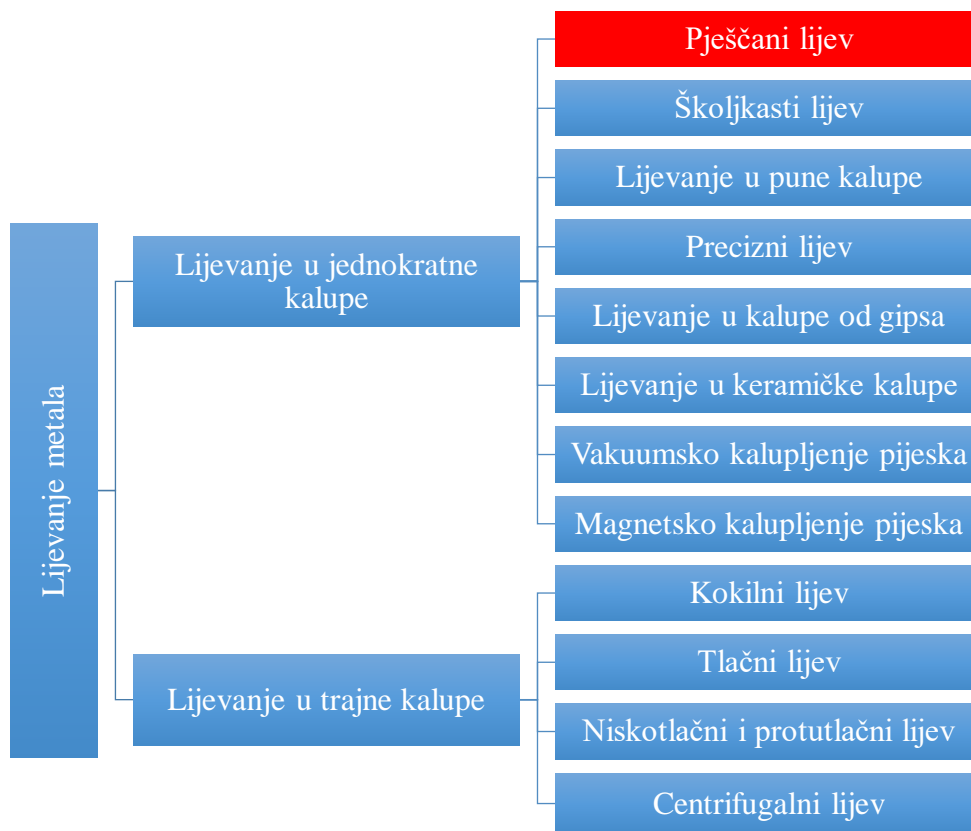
Lijevanje metala

Lijevanje u jednokratne kalupe

Pješčani lijev

Školjkasti lijev

Lijevanje u pune kalupe

Precizni lijev

Lijevanje u kalupe od gipsa

Lijevanje u keramičke kalupe

Vakuumsko kalupljenje pijeska

Magnetsko kalupljenje pijeska

Lijevanje u trajne kalupe

Kokilni lijev

Tlačni lijev

Niskotlačni i protutlačni lijev

Centrifugalni lijev